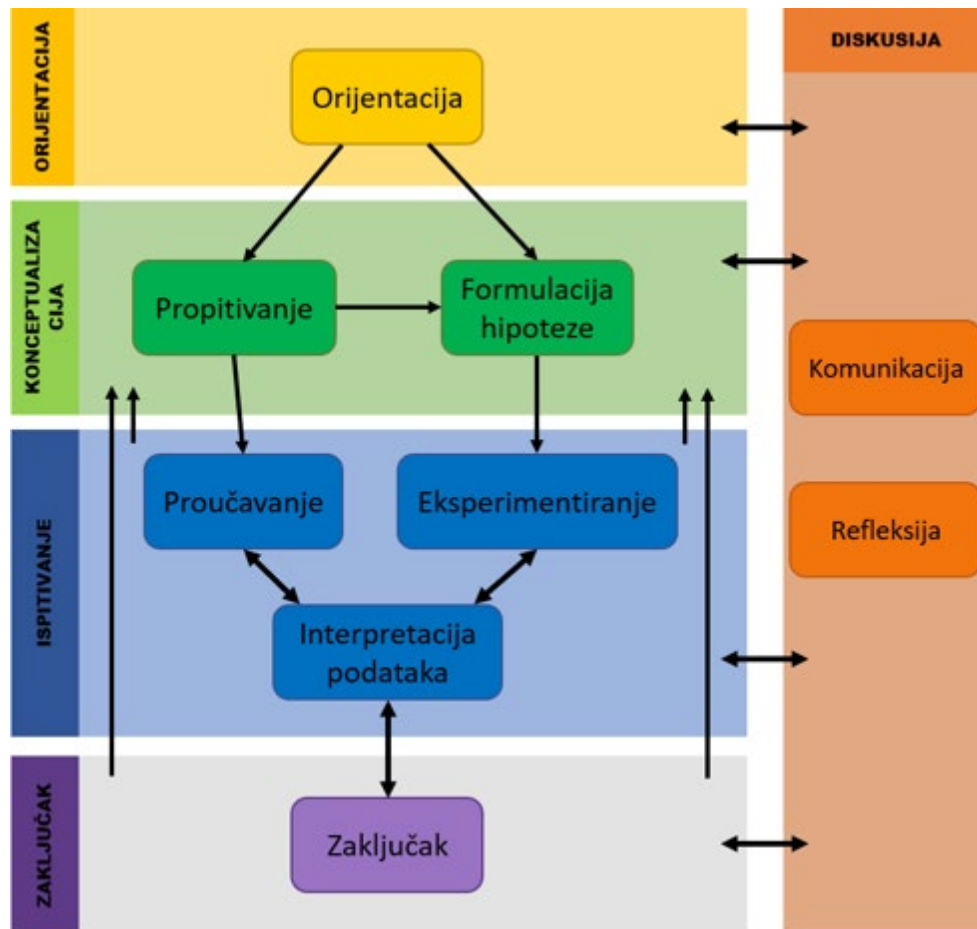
ORIJENTACIJA

Orijentacija

DISKUSIJA

KONCEPTUALIZA CIJA

Propitivanje

Formulacija hipoteze

Komunikacija

ISPITIVANJE

Proučavanje

Eksperimentiranje

Refleksija

Interpretacija podataka

ZAKLJUČAK

Zaključak